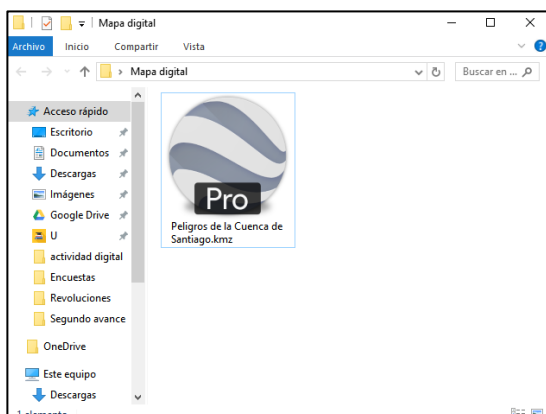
Mapa digital

Archivo Inicio Compartir Vista

Mapa digital

Buscar en ...

Acceso rápido
Escritorio
Documentos
Descargas
Imágenes
Google Drive
U
actividad digital
Encuestas
Revoluciones
Segundo avance

OneDrive

Este equipo
Descargas

Pro

Peligros de la Cuenca de Santiago.kmz

1 elemento